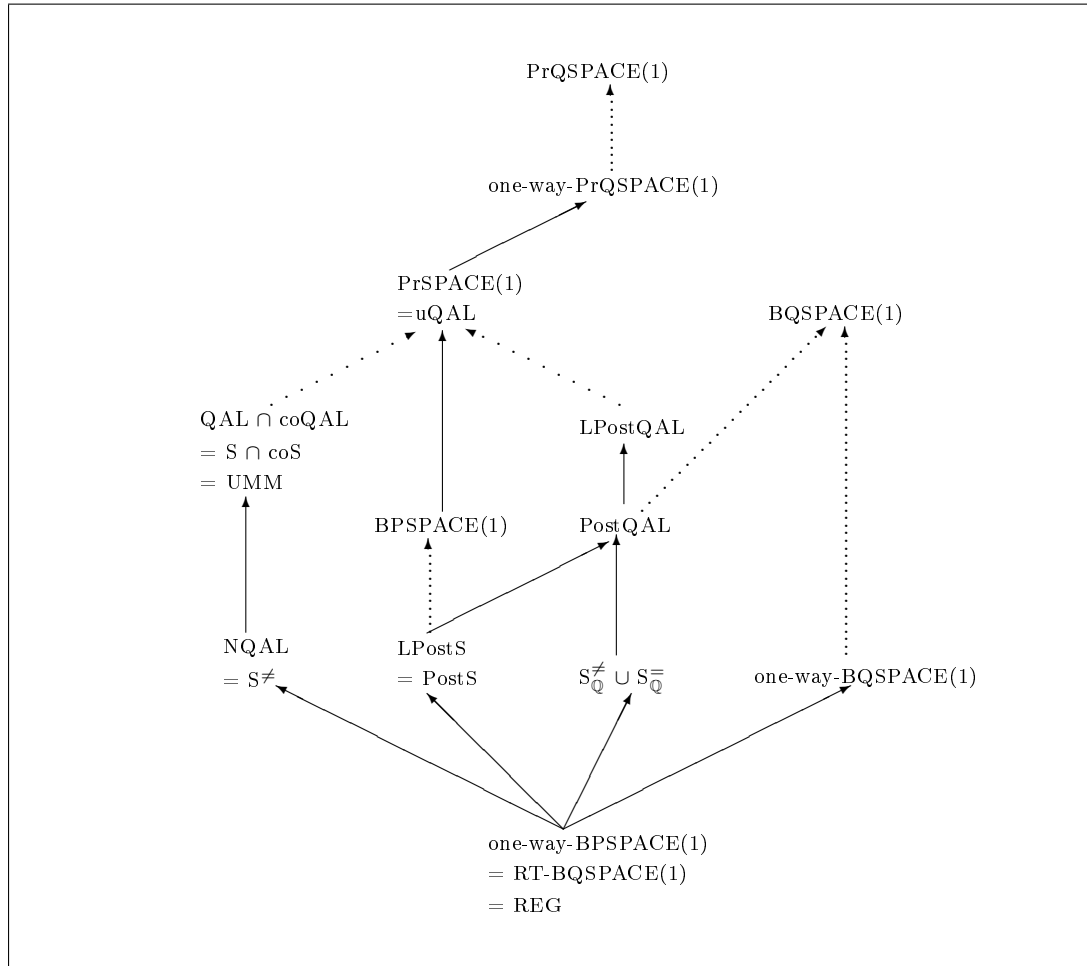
PrQSPACE(1)

one-way-PrQSPACE(1)

PrSPACE(1)
=uQAL

BQSPACE(1)

QAL $\cap$ coQAL
= S $\cap$ coS
= UMM

LPostQAL

BPSPACE(1)

PostQAL

NQAL
= $S^{\neq}$

LPostS
= PostS

$S^{\neq}_{\mathbb{Q}} \cup S^{=}_{\mathbb{Q}}$

one-way-BQSPACE(1)

one-way-BPSPACE(1)
= RT-BQSPACE(1)
= REG